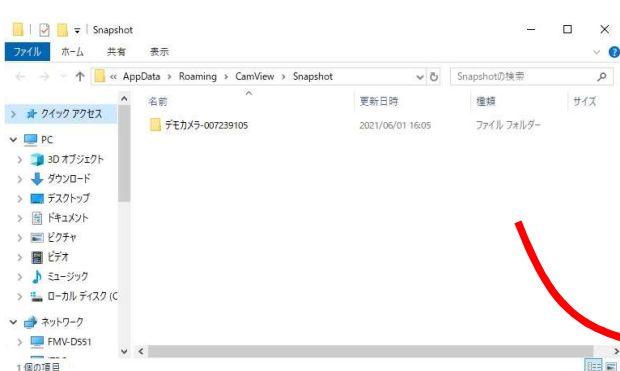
Snapshot

ファイル ホーム 共有 表示

« AppData › Roaming › CamView › Snapshot

Snapshotの検索

クイック アクセス
PC
3D オブジェクト
ダウンロード
デスクトップ
ドキュメント
ピクチャ
ビデオ
ミュージック
ローカル ディスク (C
ネットワーク
FMV-D551

| 名前 | 更新日時 | 種類 | サイズ |
|---|---|---|---|
| デモカメラ-007239105 | 2021/06/01 16:05 | ファイル フォルダー | |

1 個の項目